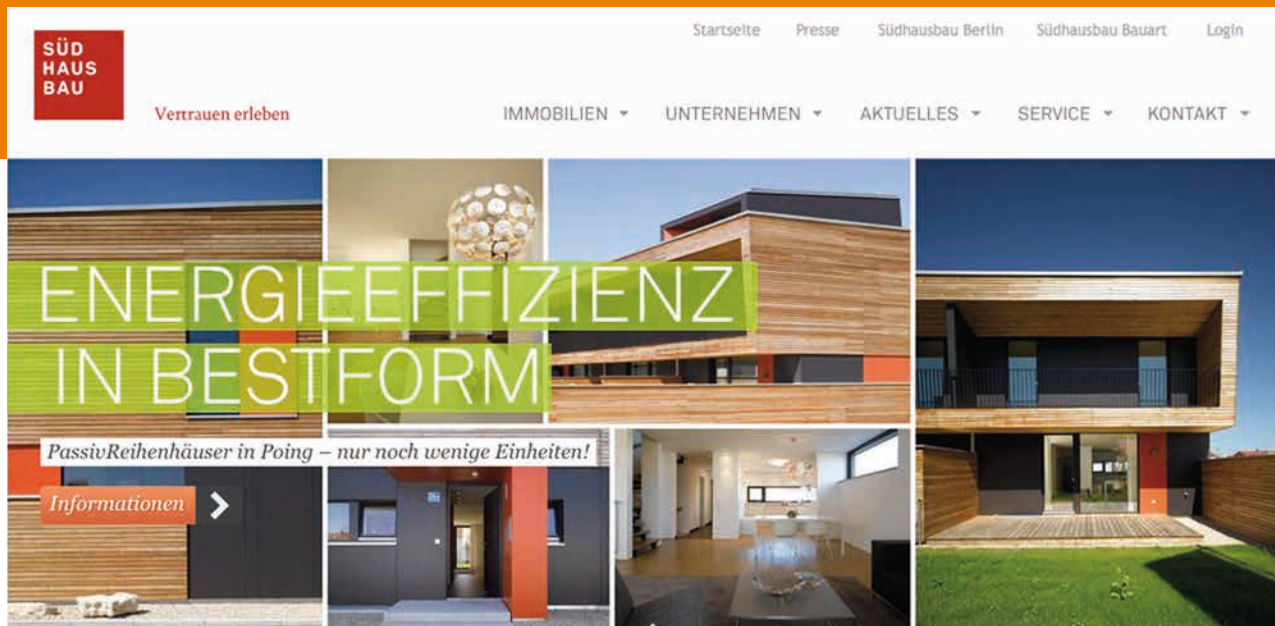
SÜD
HAUS
BAU

Vertrauen erleben

Startseite Presse Südhausbau Berlin Südhausbau Bauart Login

IMMOBILIEN UNTERNEHMEN AKTUELLES SERVICE KONTAKT

ENERGIEEFFIZIENZ
IN BESTFORM

PassivReihenhäuser in Poing – nur noch wenige Einheiten!

Informationen